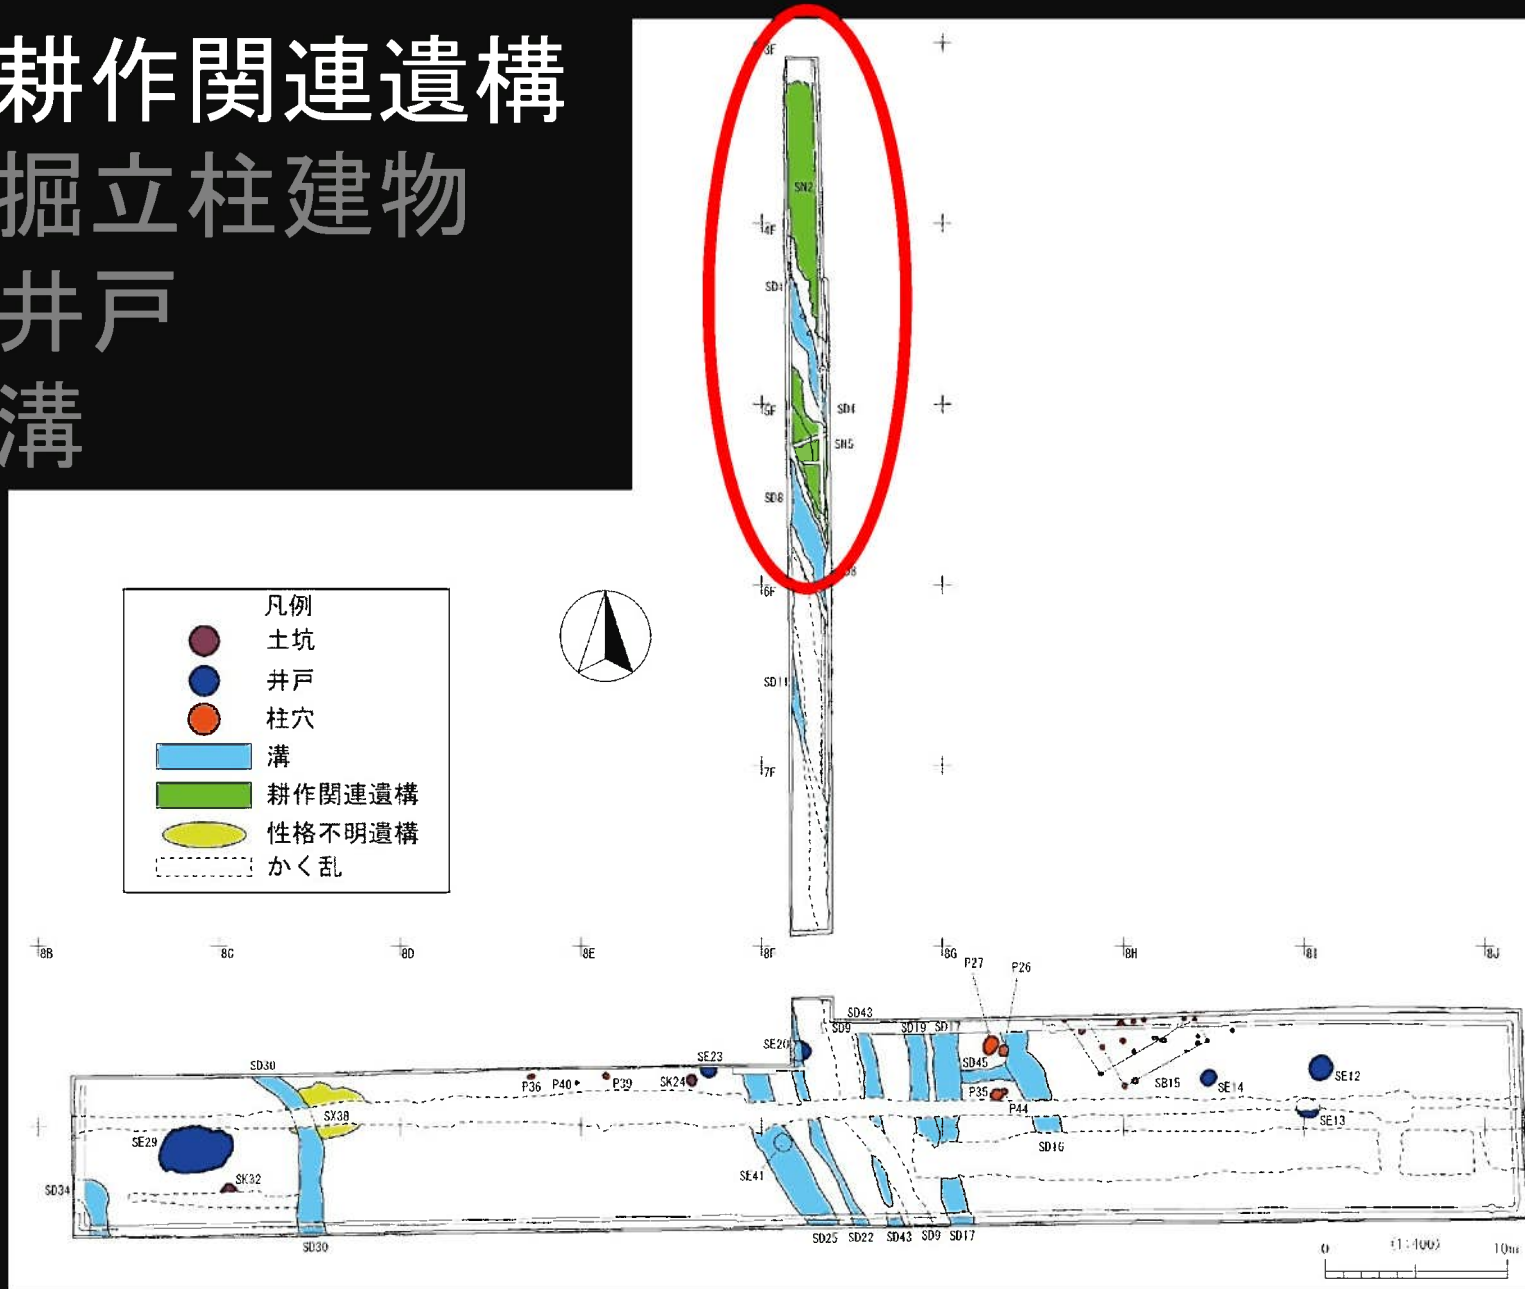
耕作関連遺構
掘立柱建物
井戸
溝

3F
SN2
4F
SD1
5F
SD4
SN5
SD8
6F
SD11
7F

凡例
土坑
井戸
柱穴
溝
耕作関連遺構
性格不明遺構
かく乱

8B
8C
8D
8E
8F
8G
8H
8I
8J

P27
P26
SD43
SD9
SD19
SD17
SE20
SD45
SE23
SD30
P36
P40
P39
SK24
P35
P44
SB15
SE14
SE12
SE13
SX38
SE29
SD16
SE41
SK32
SD34
SD30
SD25
SD22
SD43
SD9
SD17
0
(1:100)
10m